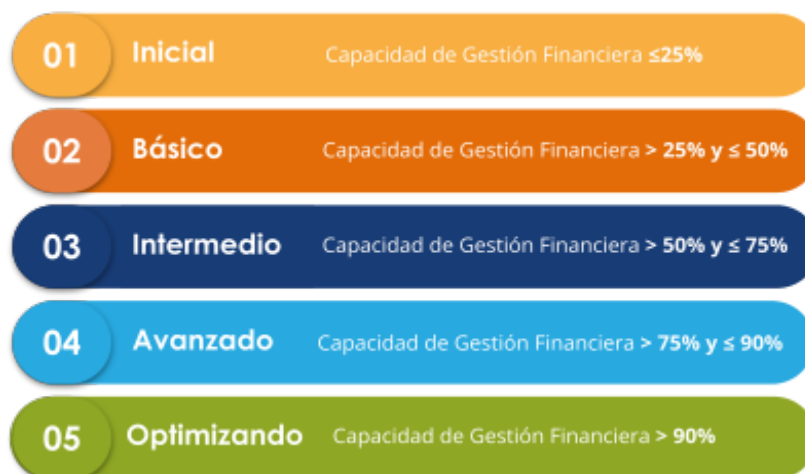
01 Inicial Capacidad de Gestión Financiera ≤25%

02 Básico Capacidad de Gestión Financiera > 25% y ≤ 50%

03 Intermedio Capacidad de Gestión Financiera > 50% y ≤ 75%

04 Avanzado Capacidad de Gestión Financiera > 75% y ≤ 90%

05 Optimizando Capacidad de Gestión Financiera > 90%